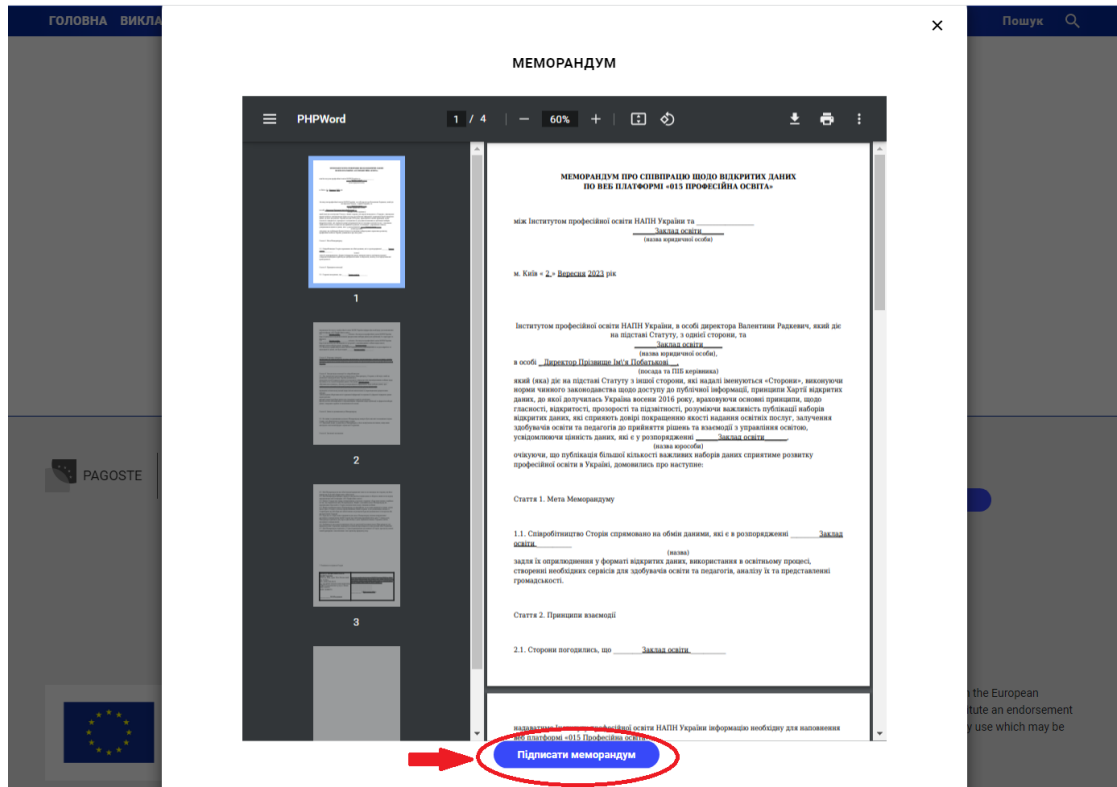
ГОЛОВНА ВИКЛА

Пошук

×

МЕМОРАНДУМ

PHPWord 1 / 4 60%

1
2
3

МЕМОРАНДУМ ПРО СПІВПРАЦЮ ЩОДО ВІДКРИТИХ ДАНИХ ПО ВЕБ ПЛАТФОРМІ «015 ПРОФЕСІЙНА ОСВІТА»

між Інститутом професійної освіти НАПН України та Заклад освіти
(назва юридичної особи)

м. Київ « 2 » Вересня 2023 рік

Інститутом професійної освіти НАПН України, в особі директора Валентини Радкевич, який діє на підставі Статуту, з однієї сторони, та
Заклад освіти
(назва юридичної особи),
в особі Директор Прізвище Ім'я Побатькові
(посада та ПІБ керівника)
який (яка) діє на підставі Статуту з іншої сторони, які надалі іменуються «Сторони», виконуючи норми чинного законодавства щодо доступу до публічної інформації, принципи Хартії відкритих даних, до якої долучилась Україна восени 2016 року, враховуючи основні принципи, щодо гласності, відкритості, прозорості та підзвітності, розуміючи важливість публікацій наборів відкритих даних, які сприяють довірі покращенню якості надання освітніх послуг, залучення здобувачів освіти та педагогів до прийняття рішень та взаємодії з управлінням освітою, усвідомлюючи цінність даних, які є у розпорядженні Заклад освіти,
(назва юрособи)
очікуючи, що публікація більшої кількості важливих наборів даних сприятиме розвитку професійної освіти в Україні, домовились про наступне:

Стаття 1. Мета Меморандуму

1.1. Співробітництво Сторін спрямовано на обмін даними, які є в розпорядженні Заклад освіти
(назва)
задля їх оприлюднення у форматі відкритих даних, використання в освітньому процесі, створенні необхідних сервісів для здобувачів освіти та педагогів, аналізу їх та представлення громадськості.

Стаття 2. Принципи взаємодії

2.1. Сторони погодились, що Заклад освіти

надавати Інститут професійної освіти НАПН України інформацію необхідну для наповнення веб платформі «015 Професійна освіта»

PAGOSTE

the European
itute an endorsement
y use which may be

Підписати меморандум